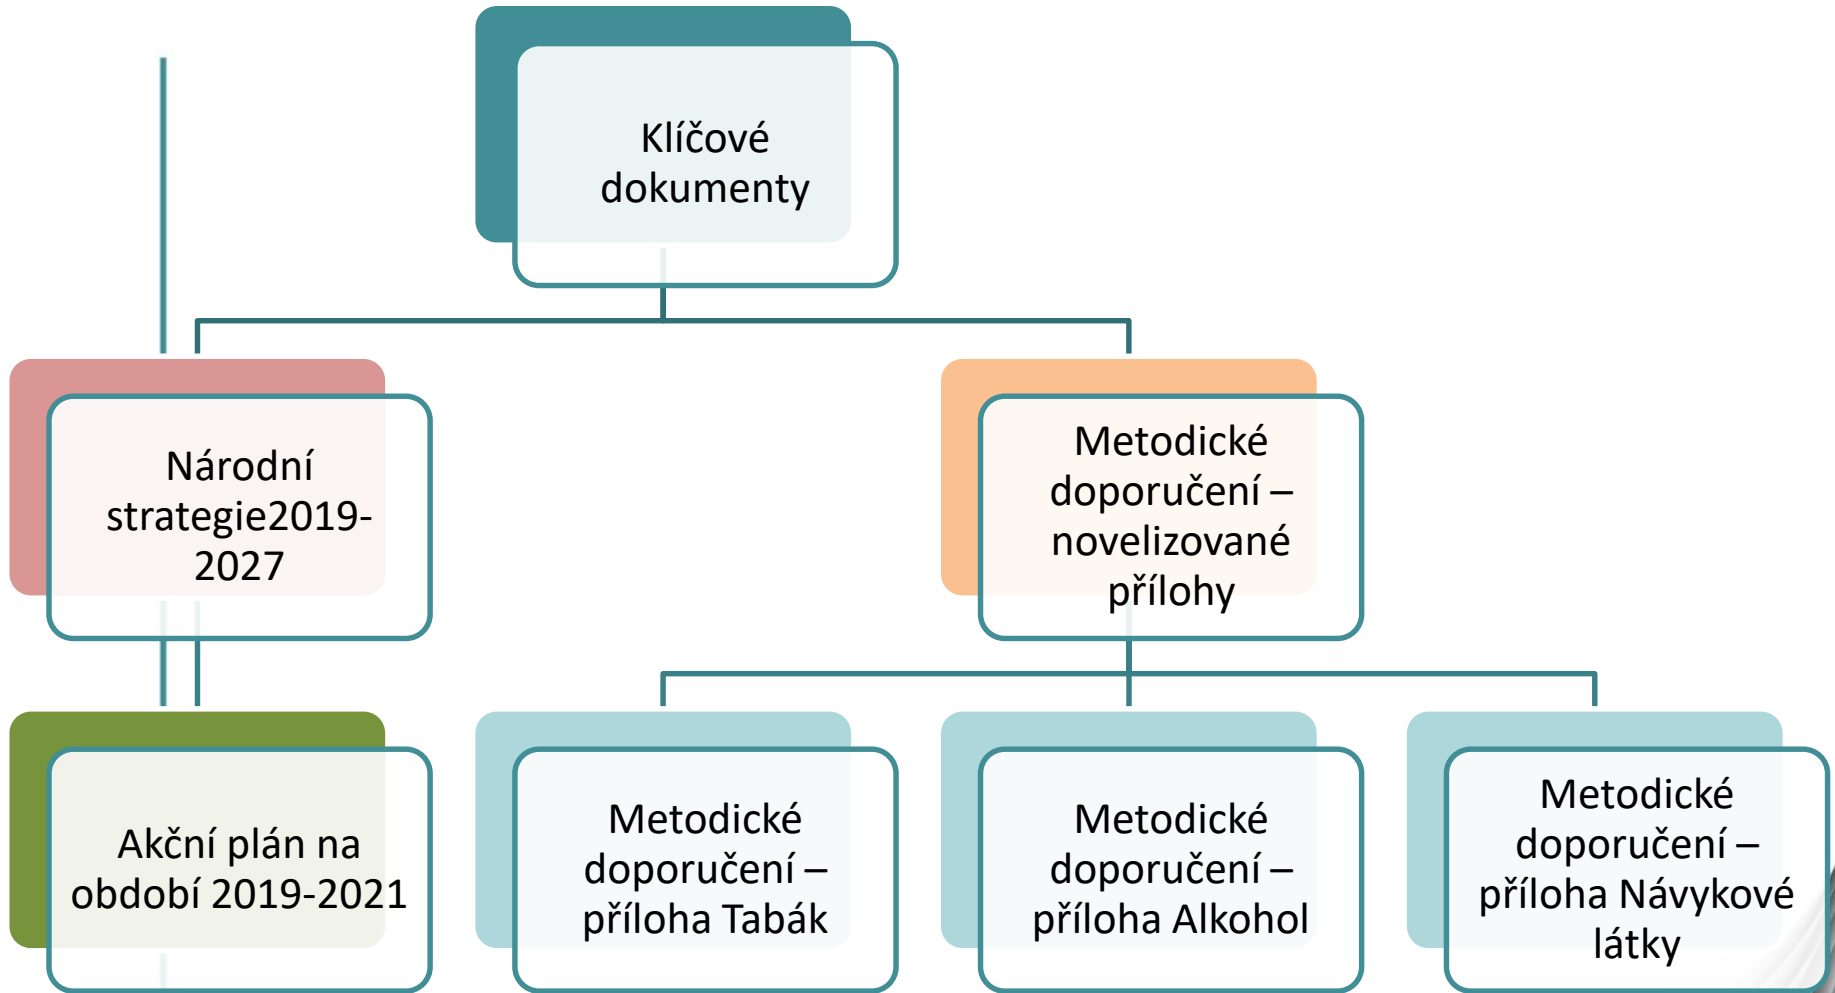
Klíčové dokumenty

Národní strategie2019-2027

Metodické doporučení – novelizované přílohy

Akční plán na období 2019-2021

Metodické doporučení – příloha Tabák

Metodické doporučení – příloha Alkohol

Metodické doporučení – příloha Návykové látky